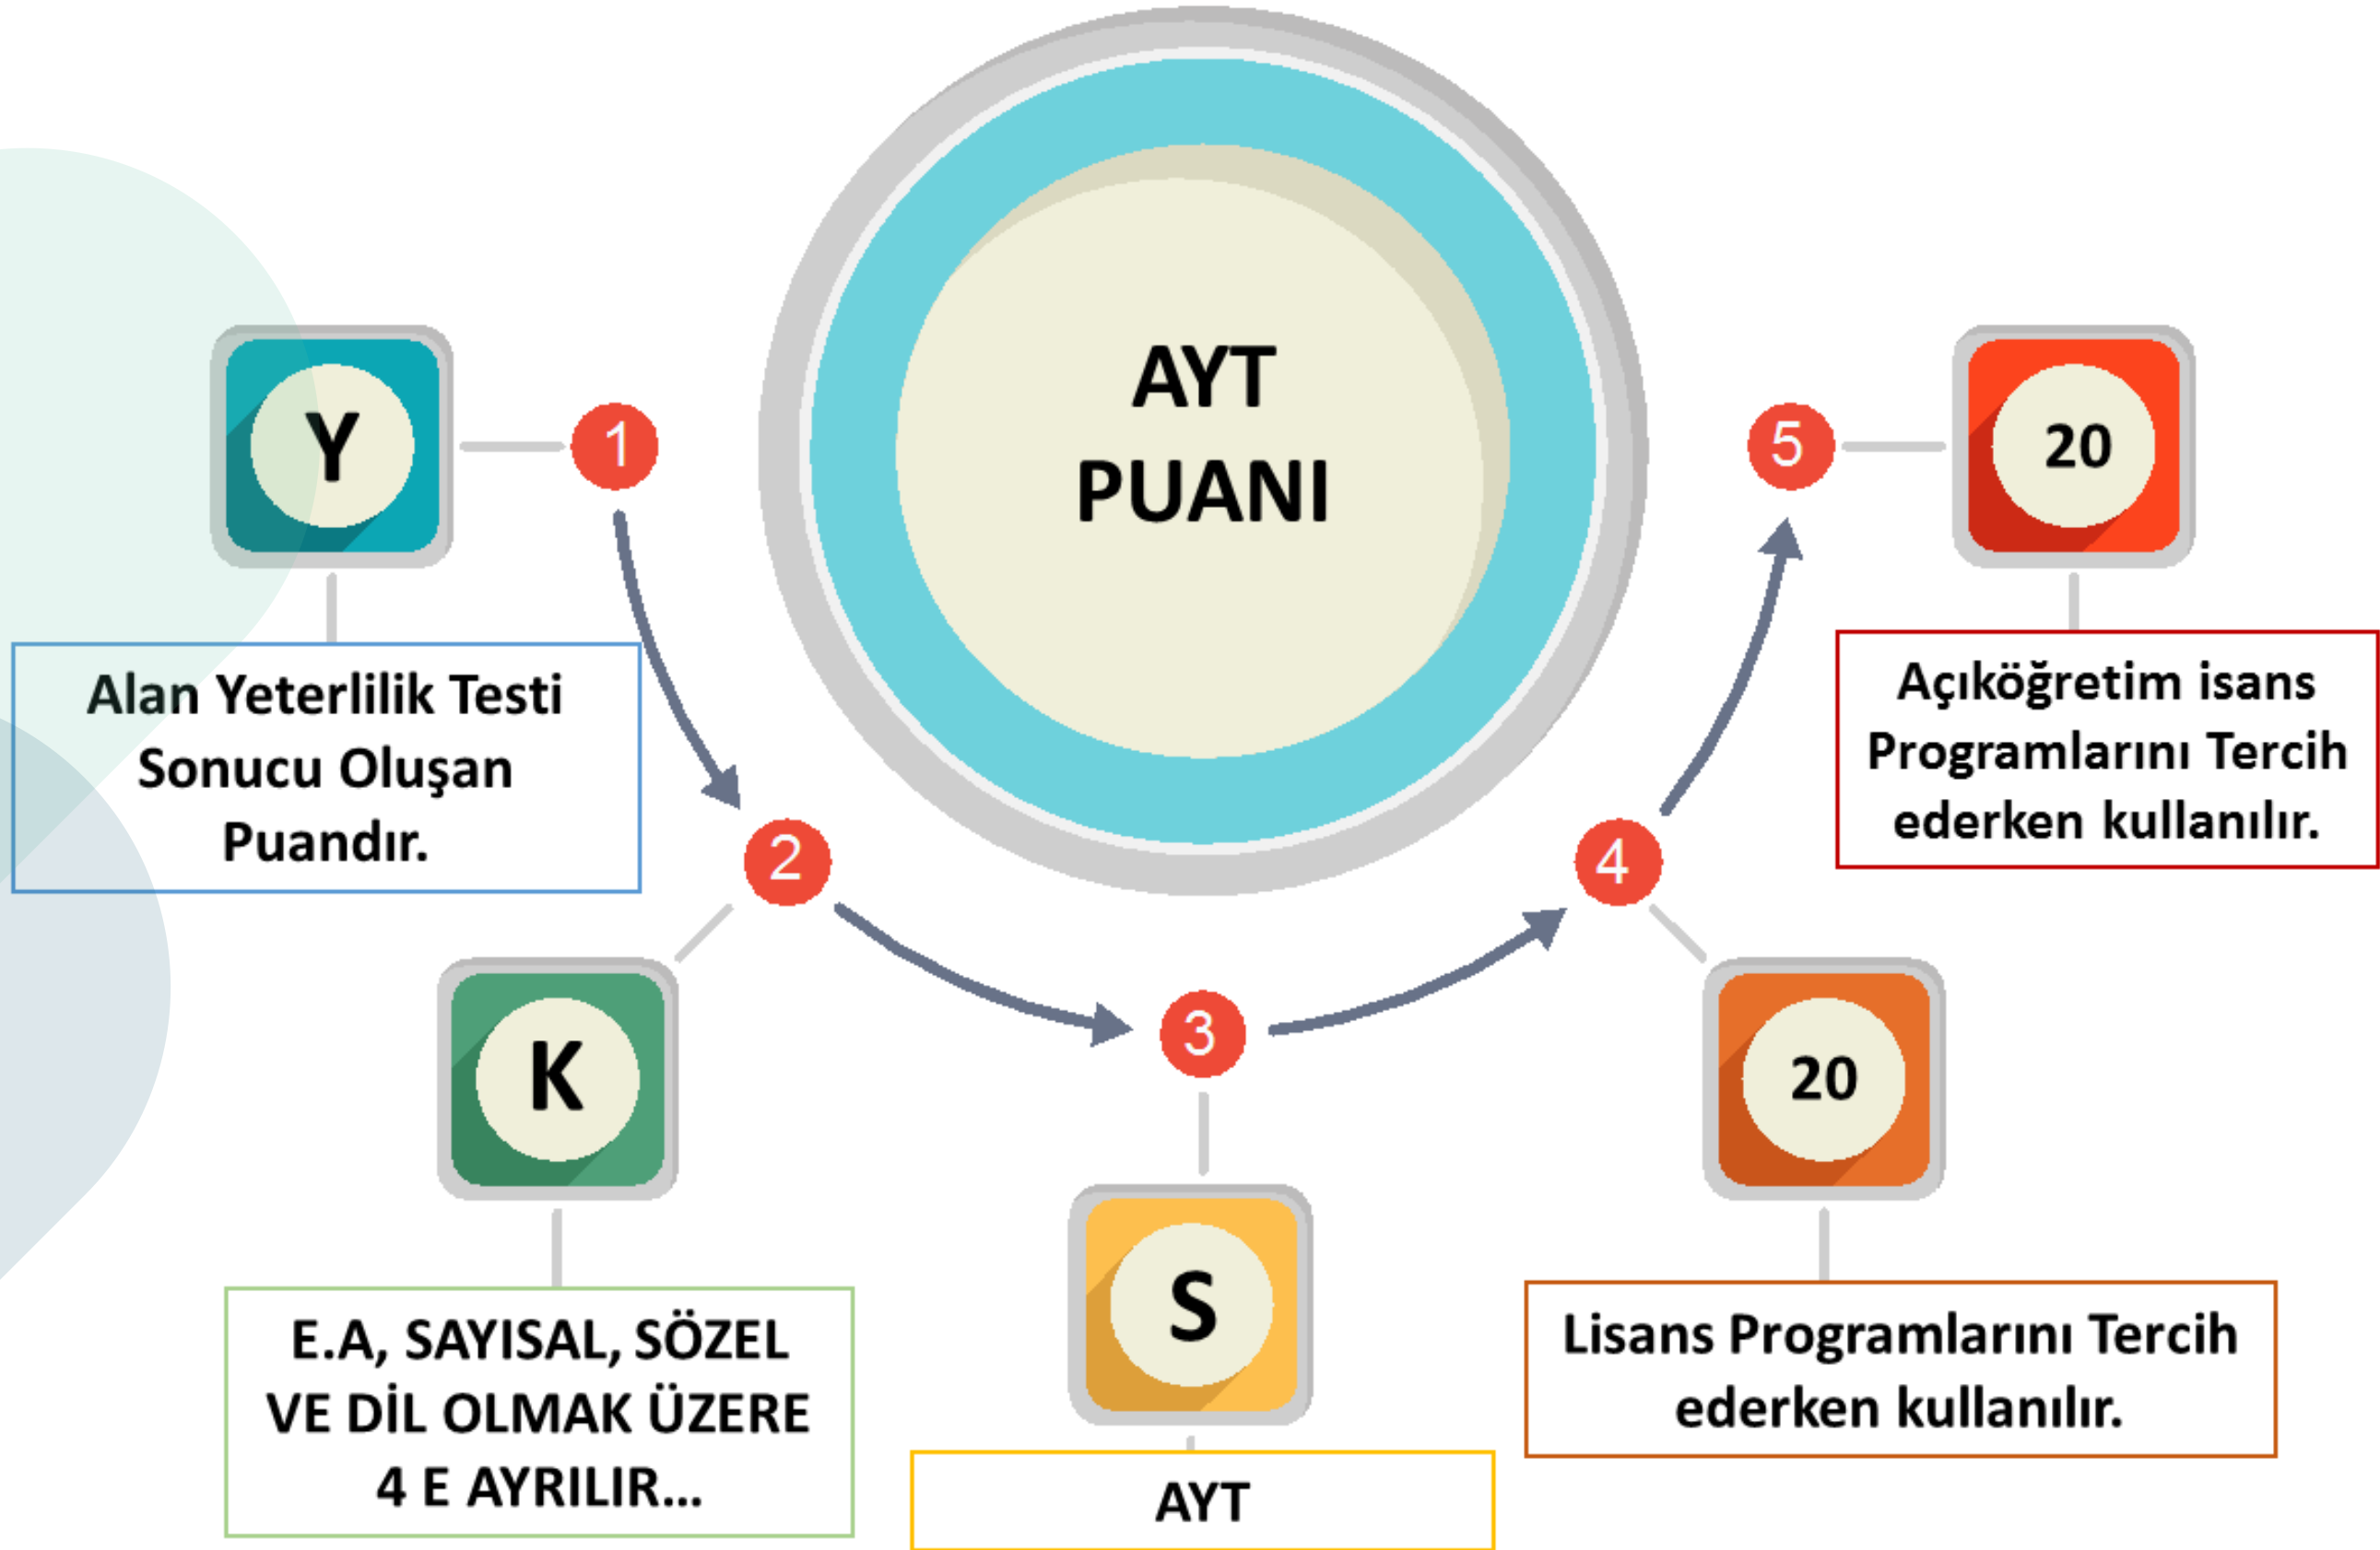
AYT PUANI

Y

1

Alan Yeterlilik Testi Sonucu Oluşan Puandır.

2

K

E.A, SAYISAL, SÖZEL VE DİL OLMAK ÜZERE 4 E AYRILIR...

3

S

AYT

4

20

Lisans Programlarını Tercih ederken kullanılır.

5

20

Açıköğretim isans Programlarını Tercih ederken kullanılır.